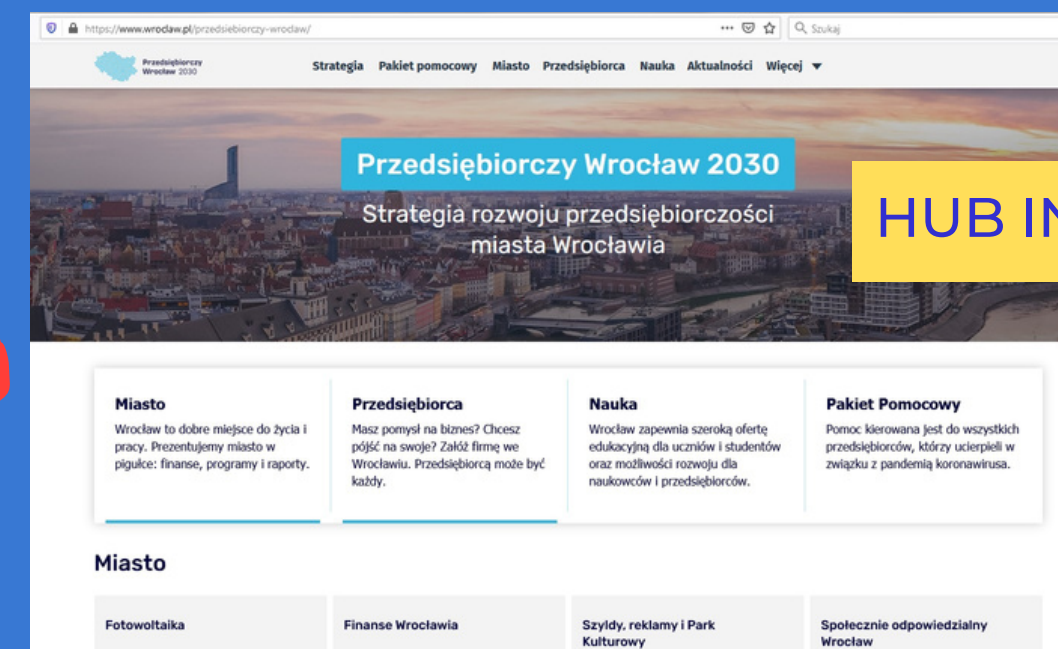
https://www.wroclaw.pl/przedsiebiorczy-wroclaw/

Szukaj

Przedsiębiorczy Wrocław 2030

Strategia Pakiet pomocowy Miasto Przedsiębiorca Nauka Aktualności Więcej ▼

Przedsiębiorczy Wrocław 2030

Strategia rozwoju przedsiębiorczości miasta Wrocławia

HUB IN

Miasto
Wrocław to dobre miejsce do życia i pracy. Prezentujemy miasto w pigułce: finanse, programy i raporty.

Przedsiębiorca
Masz pomysł na biznes? Chcesz pójść na swoje? Załóż firmę we Wrocławiu. Przedsiębiorcą może być każdy.

Nauka
Wrocław zapewnia szeroką ofertę edukacyjną dla uczniów i studentów oraz możliwości rozwoju dla naukowców i przedsiębiorców.

Pakiet Pomocowy
Pomoc kierowana jest do wszystkich przedsiębiorców, którzy ucierpieli w związku z pandemią koronawirusa.

Miasto

Fotowoltaika

Finanse Wrocławia

Szyldy, reklamy i Park Kulturowy

Społecznie odpowiedzialny Wrocław